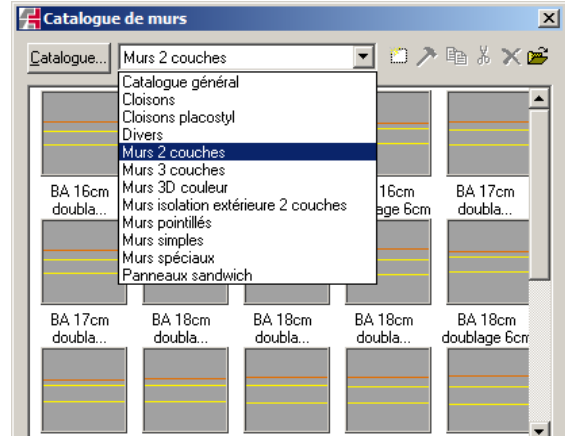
Catalogue de murs

Catalogue...

Murs 2 couches

Catalogue général
Cloisons
Cloisons placostyl
Divers
Murs 2 couches
Murs 3 couches
Murs 3D couleur
Murs isolation extérieure 2 couches
Murs pointillés
Murs simples
Murs spéciaux
Panneaux sandwich

BA 16cm doubla...

16cm age 6cm

BA 17cm doubla...

BA 17cm doubla...

BA 18cm doubla...

BA 18cm doubla...

BA 18cm doubla...

BA 18cm doublage 6cm